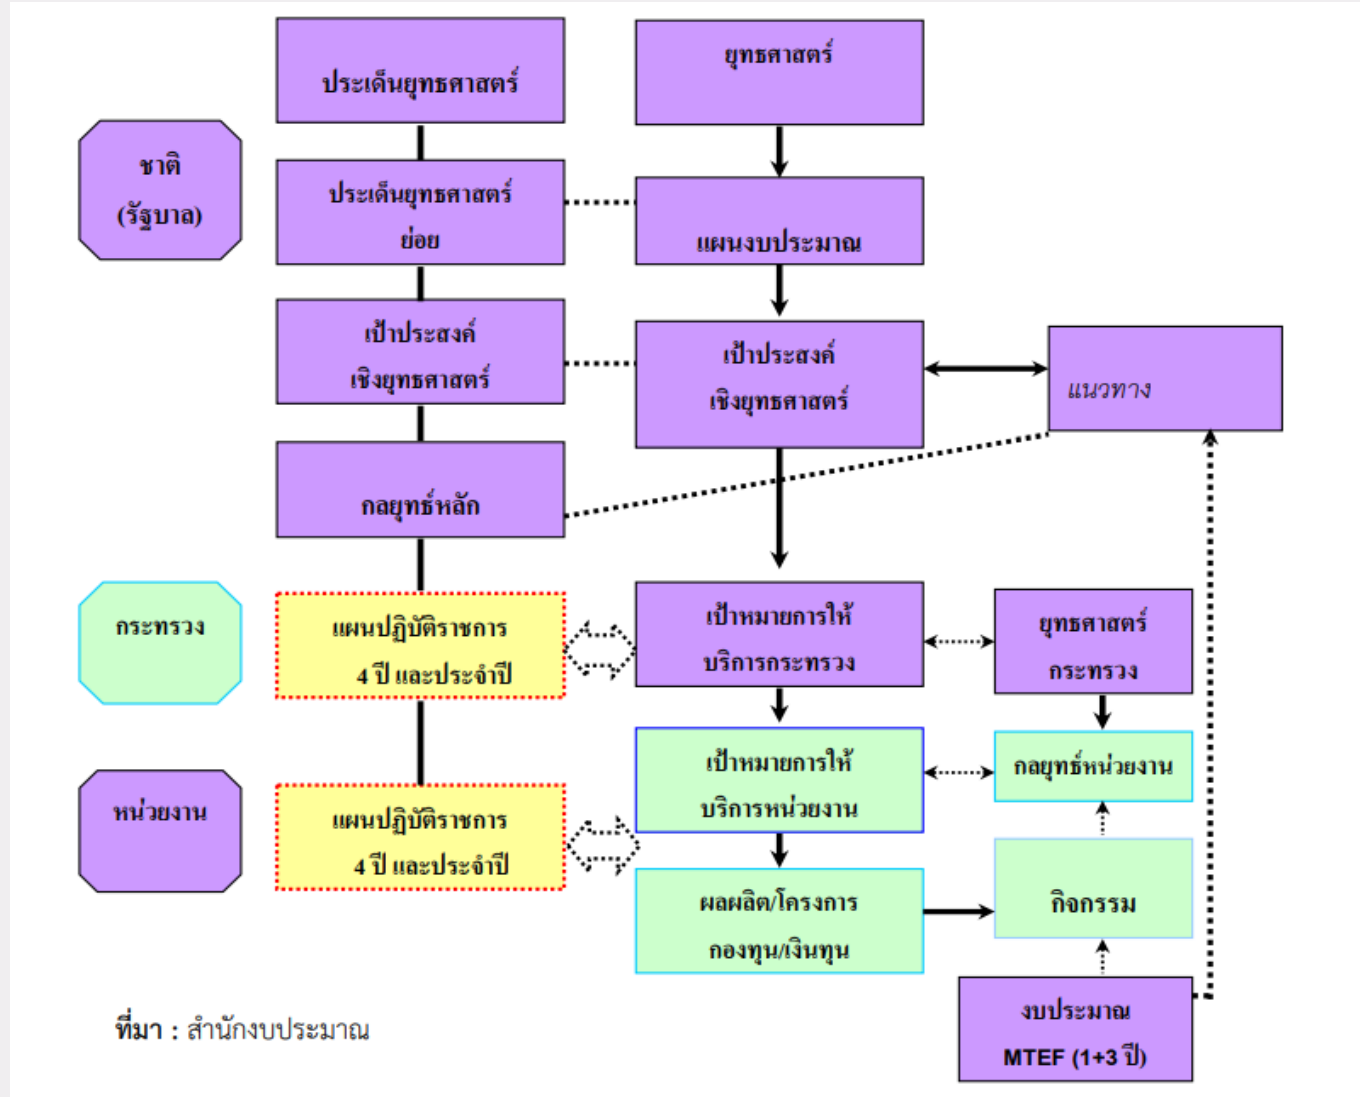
ประเด็นยุทธศาสตร์

ยุทธศาสตร์

ชาติ
(รัฐบาล)

ประเด็นยุทธศาสตร์ย่อย

แผนงบประมาณ

เป้าประสงค์เชิงยุทธศาสตร์

เป้าประสงค์เชิงยุทธศาสตร์

แนวทาง

กลยุทธ์หลัก

กระทรวง

แผนปฏิบัติราชการ 4 ปี และประจำปี

เป้าหมายการให้บริการกระทรวง

ยุทธศาสตร์กระทรวง

เป้าหมายการให้บริการหน่วยงาน

กลยุทธ์หน่วยงาน

หน่วยงาน

แผนปฏิบัติราชการ 4 ปี และประจำปี

ผลผลิต/โครงการ กองทุน/เงินทุน

กิจกรรม

งบประมาณ MTEF (1+3 ปี)

ที่มา : สำนักงบประมาณ